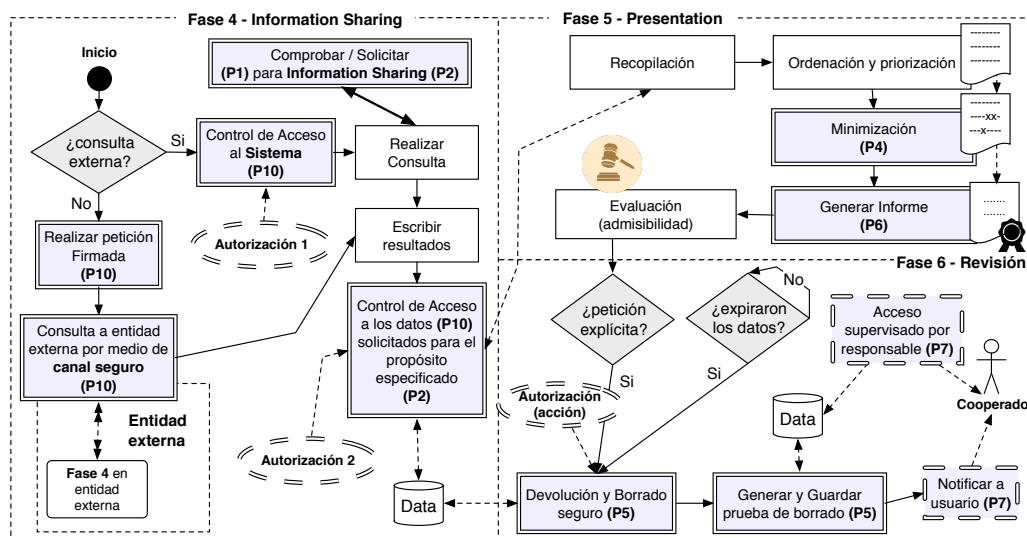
Fase 4 - Information Sharing

Inicio

¿consulta externa?

Si

No

Comprobar / Solicitar (P1) para Information Sharing (P2)

Control de Acceso al Sistema (P10)

Realizar Consulta

Autorización 1

Escribir resultados

Realizar petición Firmada (P10)

Consulta a entidad externa por medio de canal seguro (P10)

Entidad externa

Fase 4 en entidad externa

Control de Acceso a los datos (P10) solicitados para el propósito especificado (P2)

Autorización 2

Data

Fase 5 - Presentation

Recopilación

Ordenación y priorización

-------
-------
-------

-------
----xx-
---x----

Minimización (P4)

Evaluación (admisibilidad)

Generar Informe (P6)

Fase 6 - Revisión

¿petición explícita?

Si

¿expiraron los datos?

No

Si

Autorización (acción)

Acceso supervisado por responsable (P7)

Cooperador

Data

Devolución y Borrado seguro (P5)

Generar y Guardar prueba de borrado (P5)

Notificar a usuario (P7)